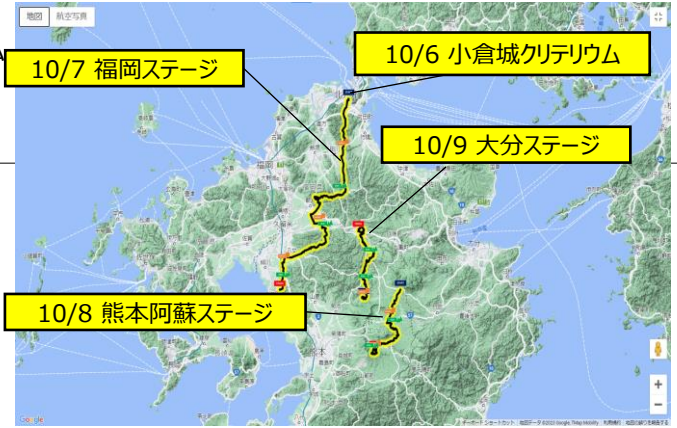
地図
航空写真

10/6 小倉城クリテリウム

10/7 福岡ステージ

10/9 大分ステージ

10/8 熊本阿蘇ステージ

福岡

+
−

Google

キーボードショートカット 地図データ ©2023 Google, TMap Mobility 利用規約 地図の誤りを報告する